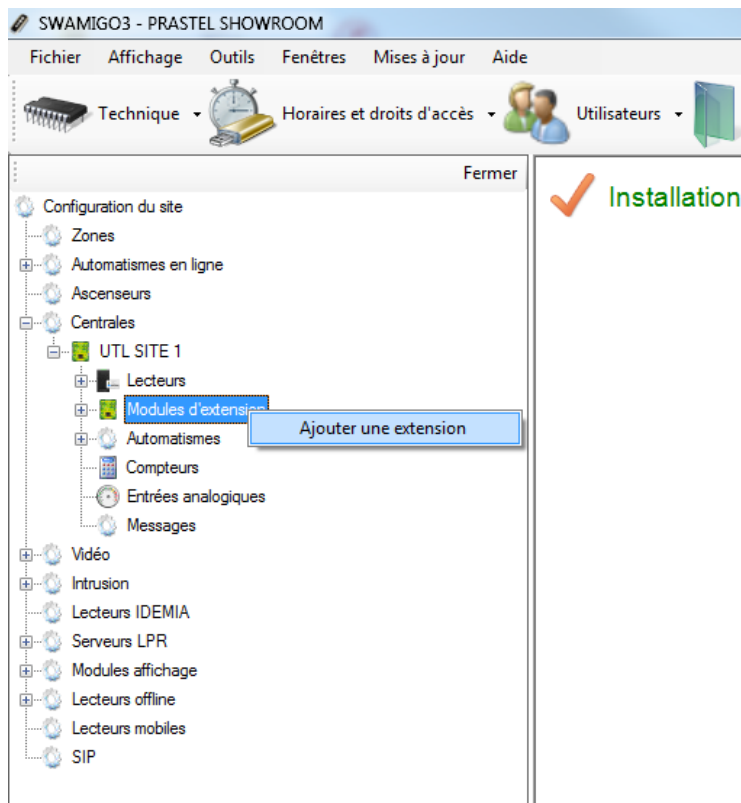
SWAMIGO3 - PRASTEL SHOWROOM

Fichier Affichage Outils Fenêtres Mises à jour Aide

Technique Horaires et droits d'accès Utilisateurs

Fermer

Installation

Configuration du site
Zones
Automatismes en ligne
Ascenseurs
Centrales
UTL SITE 1
Lecteurs
Modules d'extension
Ajouter une extension
Automatismes
Compteurs
Entrées analogiques
Messages
Vidéo
Intrusion
Lecteurs IDEMIA
Serveurs LPR
Modules affichage
Lecteurs offline
Lecteurs mobiles
SIP